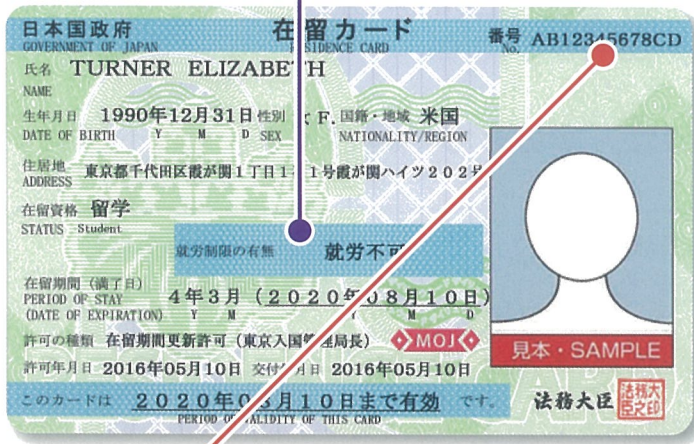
日本国政府
GOVERNMENT OF JAPAN
在留カード
RESIDENCE CARD
番号 No. AB12345678CD
氏名 NAME TURNER ELIZABETH
生年月日 DATE OF BIRTH 1990年12月31日 Y M D
性別 SEX 女 F.
国籍・地域 NATIONALITY/REGION 米国
住居地 ADDRESS 東京都千代田区霞が関1丁目1番1号霞が関ハイツ202号
在留資格 STATUS 留学 Student
就労制限の有無 就労不可
在留期間（満了日） PERIOD OF STAY (DATE OF EXPIRATION) 4年3月（2020年08月10日） Y M D
許可の種類 在留期間更新許可（東京入国管理局長）
MOJ
許可年月日 2016年05月10日 交付年月日 2016年05月10日
このカードは 2020年08月10日まで有効 です。
PERIOD OF VALIDITY OF THIS CARD
法務大臣
法務大臣之印
見本・SAMPLE